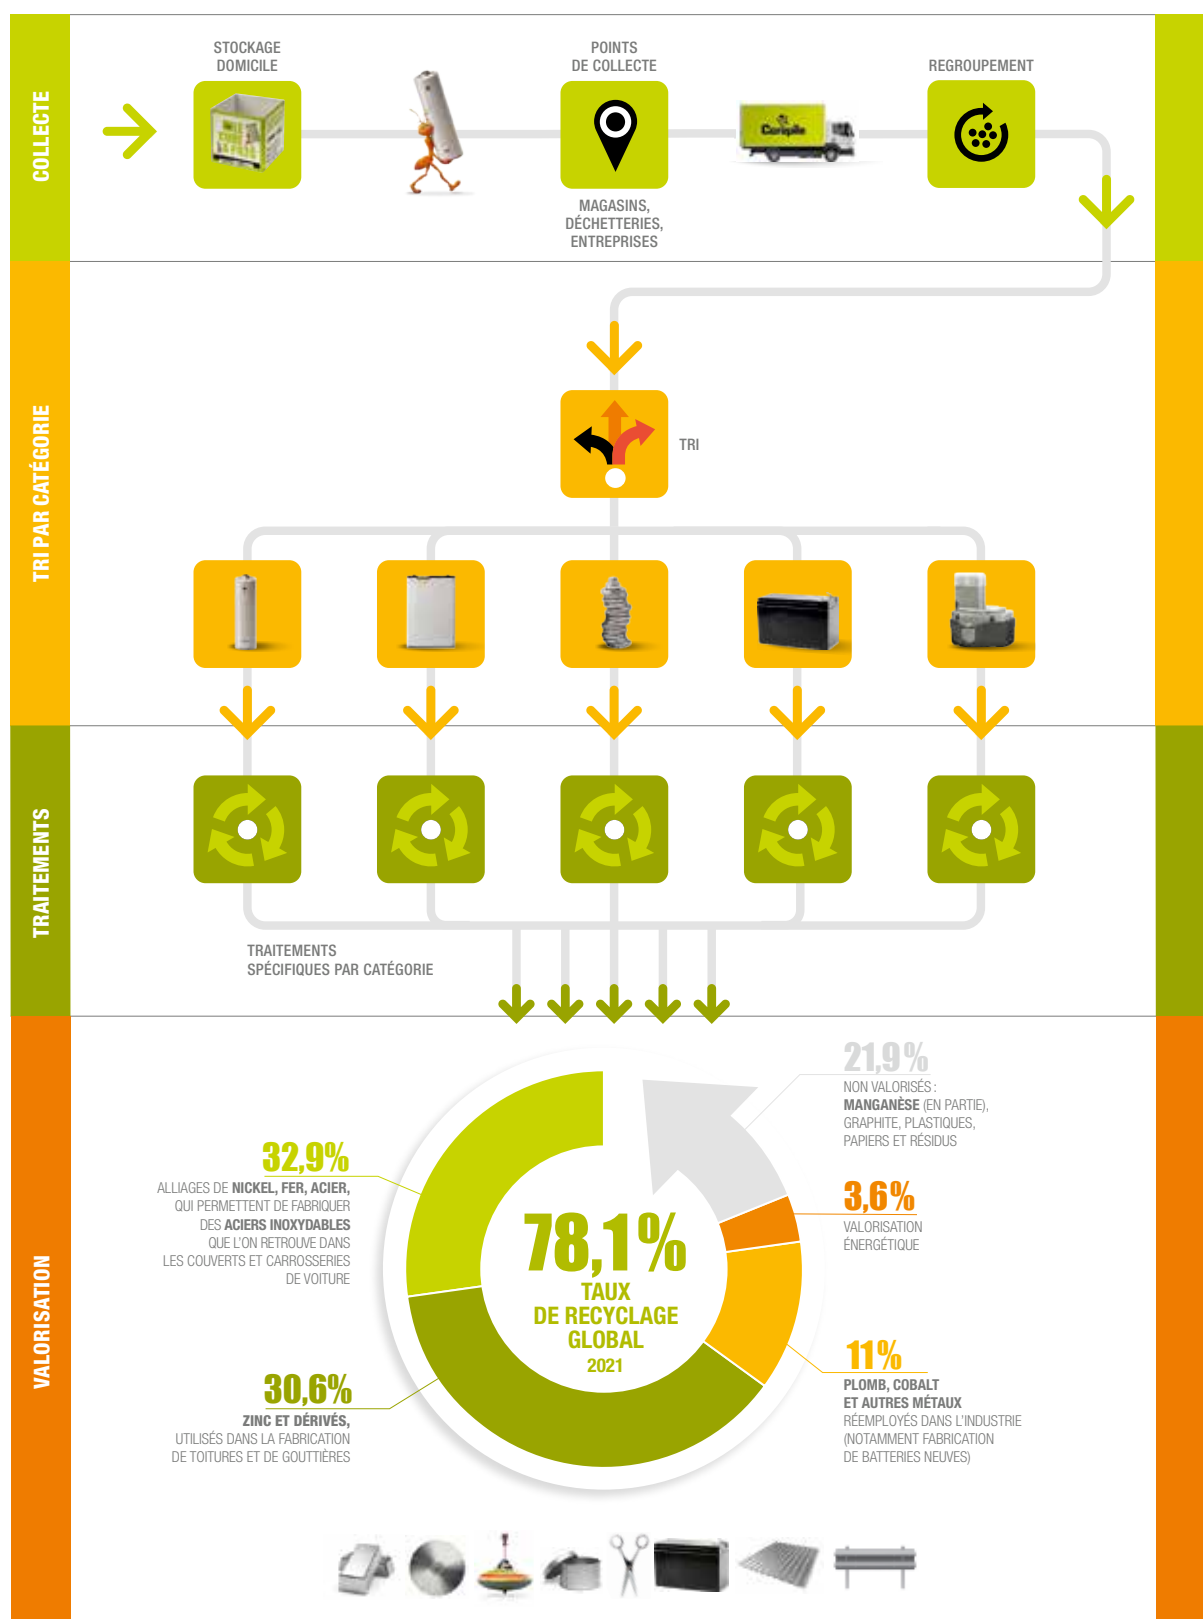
COLLECTE

STOCKAGE DOMICILE

POINTS DE COLLECTE

MAGASINS, DÉCHETTERIES, ENTREPRISES

Corepile

REGROUPEMENT

TRI PAR CATÉGORIE

TRI

TRAITEMENTS

TRAITEMENTS SPÉCIFIQUES PAR CATÉGORIE

VALORISATION

21,9%
NON VALORISÉS : MANGANÈSE (EN PARTIE), GRAPHITE, PLASTIQUES, PAPIERS ET RÉSIDUS

32,9%
ALLIAGES DE NICKEL, FER, ACIER, QUI PERMETTENT DE FABRIQUER DES ACIERS INOXYDABLES QUE L'ON RETROUVE DANS LES COUVERTS ET CARROSSERIES DE VOITURE

3,6%
VALORISATION ÉNERGÉTIQUE

78,1%
TAUX DE RECYCLAGE GLOBAL
2021

11%
PLOMB, COBALT ET AUTRES MÉTAUX RÉEMPLOYÉS DANS L'INDUSTRIE (NOTAMMENT FABRICATION DE BATTERIES NEUVES)

30,6%
ZINC ET DÉRIVÉS, UTILISÉS DANS LA FABRICATION DE TOITURES ET DE GOUTTIÈRES